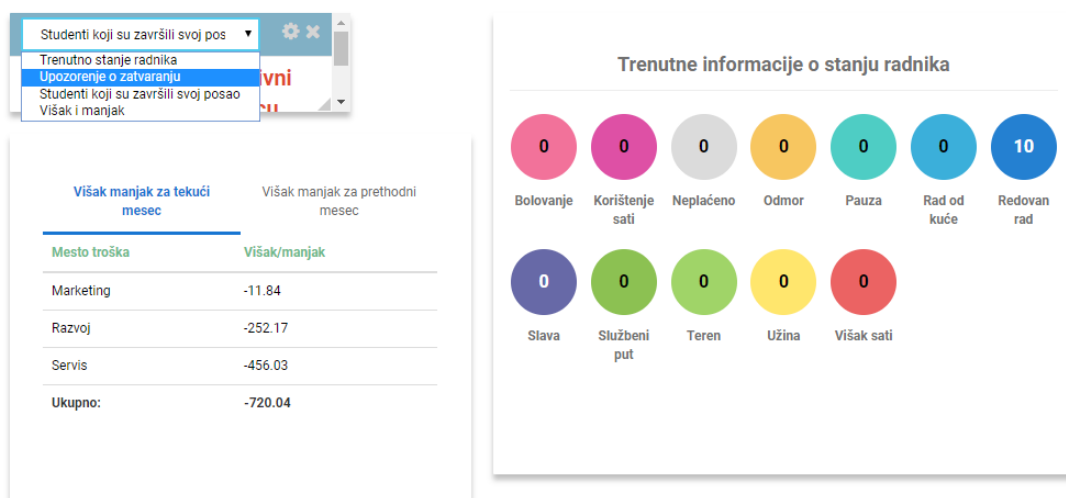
Studenti koji su završili svoj pos ▼
Trenutno stanje radnika
Upozorenje o zatvaranju
Studenti koji su završili svoj posao
Višak i manjak

Višak manjak za tekući mesec | Višak manjak za prethodni mesec

| Mesto troška | Višak/manjak |
|---|---|
| Marketing | -11.84 |
| Razvoj | -252.17 |
| Servis | -456.03 |
| Ukupno: | -720.04 |

Trenutne informacije o stanju radnika

0 Bolovanje
0 Korištenje sati
0 Neplaćeno
0 Odmor
0 Pauza
0 Rad od kuće
10 Redovan rad
0 Slava
0 Službeni put
0 Teren
0 Užina
0 Višak sati